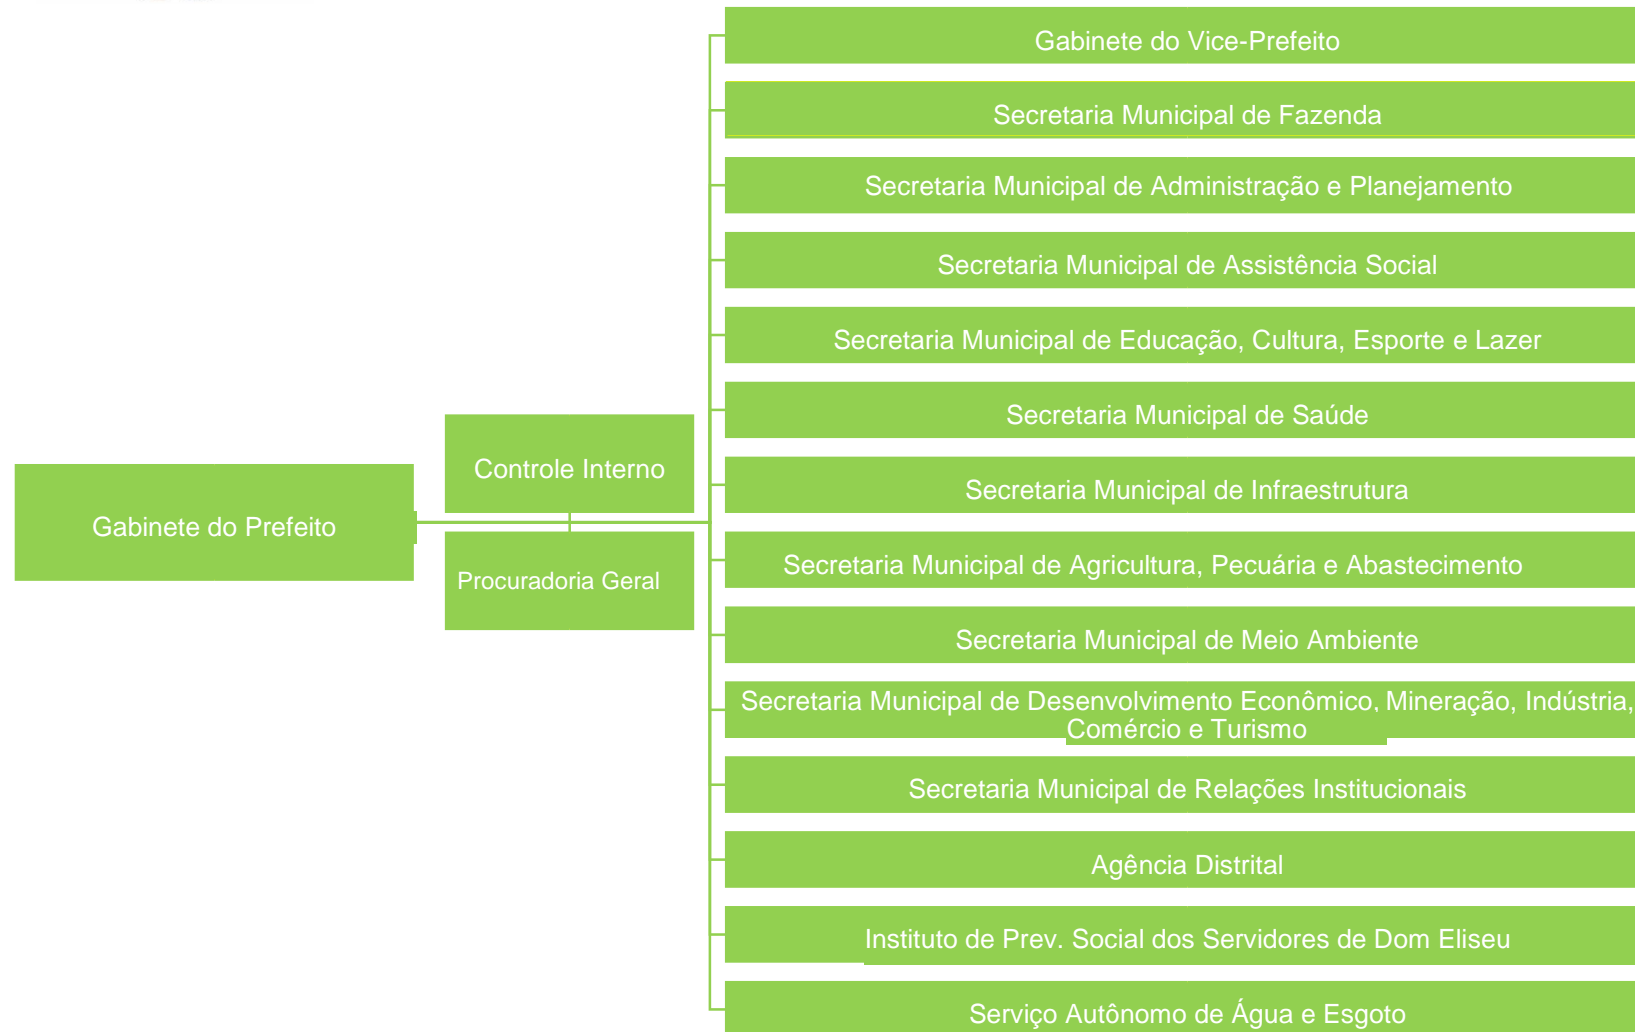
Gabinete do Prefeito

Controle Interno

Procuradoria Geral

Gabinete do Vice-Prefeito

Secretaria Municipal de Fazenda

Secretaria Municipal de Administração e Planejamento

Secretaria Municipal de Assistência Social

Secretaria Municipal de Educação, Cultura, Esporte e Lazer

Secretaria Municipal de Saúde

Secretaria Municipal de Infraestrutura

Secretaria Municipal de Agricultura, Pecuária e Abastecimento

Secretaria Municipal de Meio Ambiente

Secretaria Municipal de Desenvolvimento Econômico, Mineração, Indústria, Comércio e Turismo

Secretaria Municipal de Relações Institucionais

Agência Distrital

Instituto de Prev. Social dos Servidores de Dom Eliseu

Serviço Autônomo de Água e Esgoto